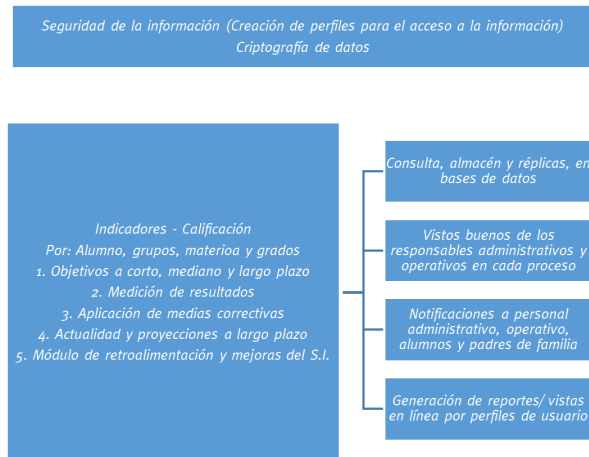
Seguridad de la información (Creación de perfiles para el acceso a la información)
Criptografía de datos

Indicadores - Calificación
Por: Alumno, grupos, materioa y grados
1. Objetivos a corto, mediano y largo plazo
2. Medición de resultados
3. Aplicación de medias correctivas
4. Actualidad y proyecciones a largo plazo
5. Módulo de retroalimentación y mejoras del S.I.

Consulta, almacén y réplicas, en bases de datos

Vistos buenos de los responsables administrativos y operativos en cada proceso

Notificaciones a personal administrativo, operativo, alumnos y padres de familia

Generación de reportes/ vistas en línea por perfiles de usuario